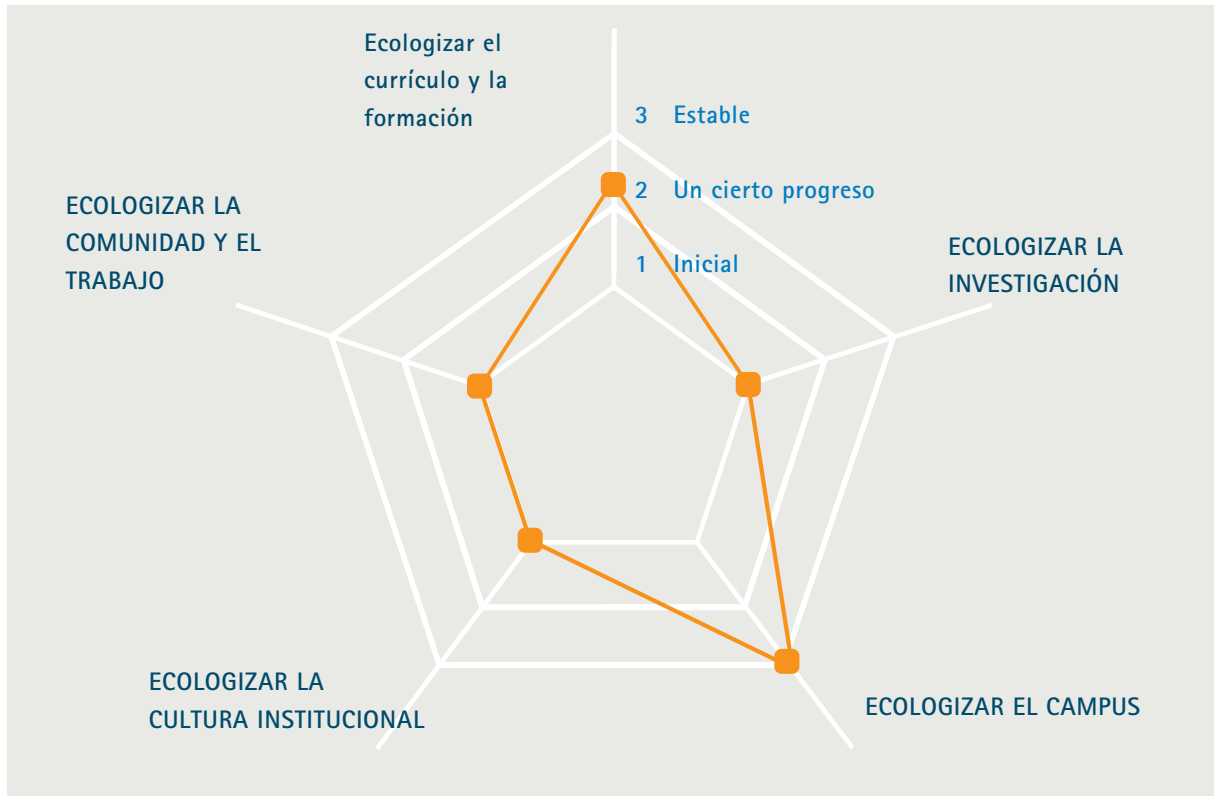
Ecologizar el currículo y la formación

3 Estable

2 Un cierto progreso

1 Inicial

ECOLOGIZAR LA COMUNIDAD Y EL TRABAJO

ECOLOGIZAR LA INVESTIGACIÓN

ECOLOGIZAR LA CULTURA INSTITUCIONAL

ECOLOGIZAR EL CAMPUS